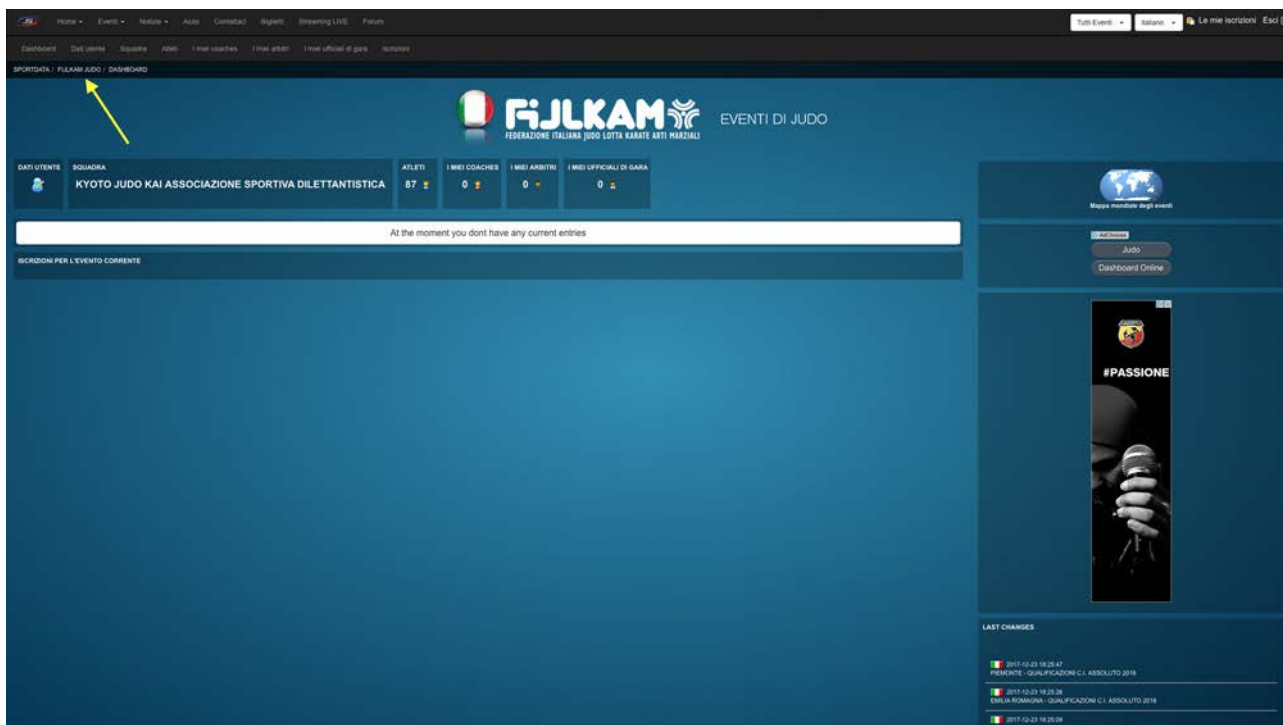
Home ▾ Eventi ▾ Notizie ▾ Aiuto Contattaci Biglietti Streaming LIVE Forum

Tutti Eventi ▾ Italiano ▾ Le mie iscrizioni Esci

Dashboard Dati utente Squadra Atleti I miei coaches I miei arbitri I miei ufficiali di gara Iscrizioni

SPORTDATA / FIJLKAM JUDO / DASHBOARD

FIJLKAM
FEDERAZIONE ITALIANA JUDO LOTTA KARATE ARTI MARZIALI

EVENTI DI JUDO

| DATI UTENTE | SQUADRA | ATLETI | I MIEI COACHES | I MIEI ARBITRI | I MIEI UFFICIALI DI GARA |
|---|---|---|---|---|---|
| | KYOTO JUDO KAI ASSOCIAZIONE SPORTIVA DILETTANTISTICA | 87 | 0 | 0 | 0 |

At the moment you dont have any current entries

ISCRIZIONI PER L'EVENTO CORRENTE

Mappa mondiale degli eventi

AdChoices

Judo

Dashboard Online

#PASSIONE

LAST CHANGES

2017-12-23 18:25:47
PIEMONTE - QUALIFICAZIONI C.I. ASSOLUTO 2018

2017-12-23 18:25:26
EMILIA ROMAGNA - QUALIFICAZIONI C.I. ASSOLUTO 2018

2017-12-23 18:25:09